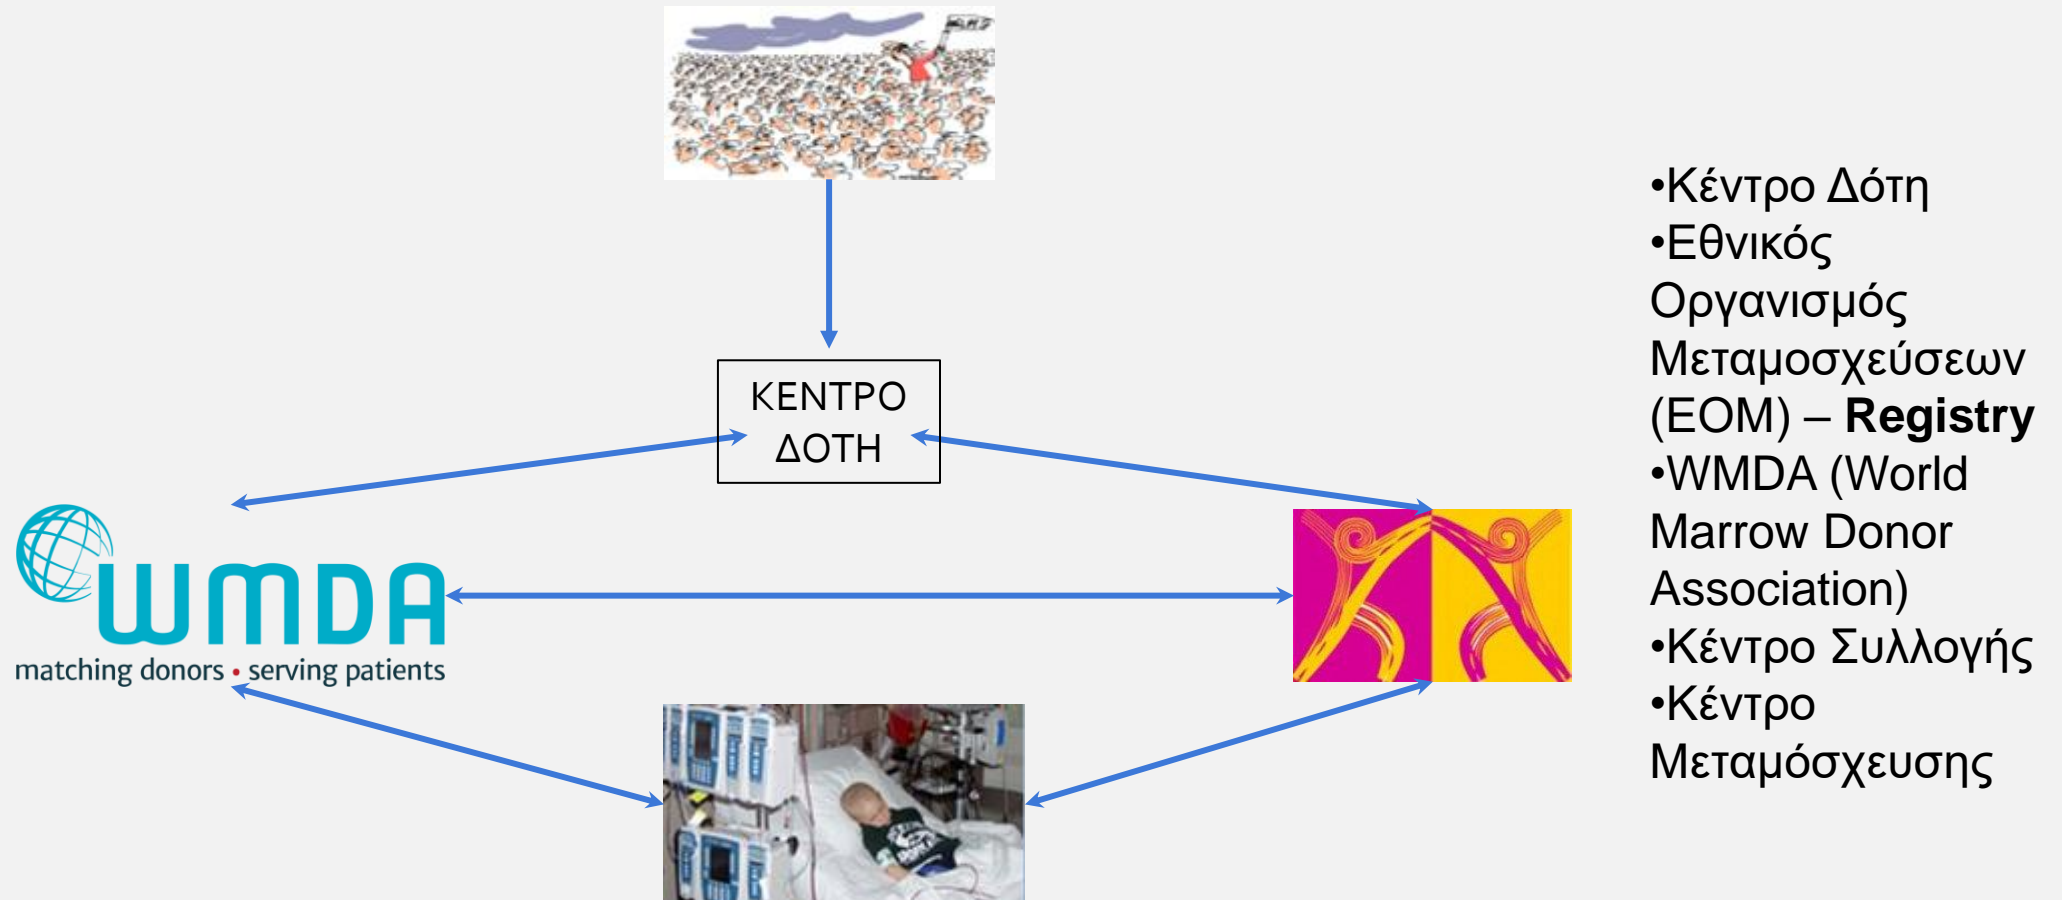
ΚΕΝΤΡΟ ΔΟΤΗ

WMDA
matching donors • serving patients

•Κέντρο Δότη
•Εθνικός Οργανισμός Μεταμοσχεύσεων (ΕΟΜ) – **Registry**
•WMDA (World Marrow Donor Association)
•Κέντρο Συλλογής
•Κέντρο Μεταμόσχευσης